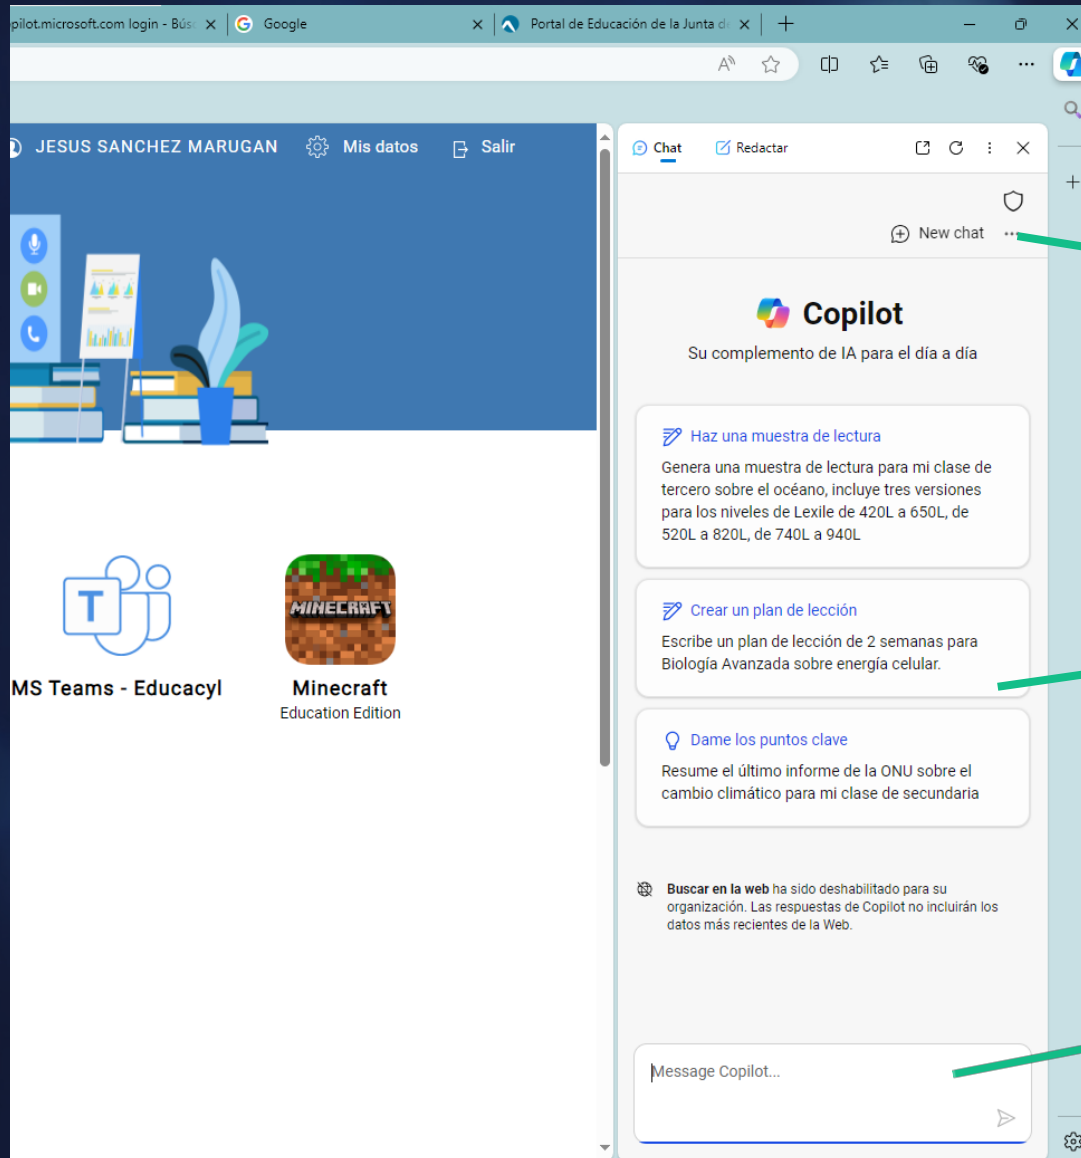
pilot.microsoft.com login - Bús
Google
Portal de Educación de la Junta de

JESUS SANCHEZ MARUGAN
Mis datos
Salir

MS Teams - Educacyl
MINECRAFT
Minecraft
Education Edition

Chat
Redactar

New chat

Copilot
Su complemento de IA para el día a día

Haz una muestra de lectura
Genera una muestra de lectura para mi clase de tercero sobre el océano, incluye tres versiones para los niveles de Lexile de 420L a 650L, de 520L a 820L, de 740L a 940L

Crear un plan de lección
Escribe un plan de lección de 2 semanas para Biología Avanzada sobre energía celular.

Dame los puntos clave
Resume el último informe de la ONU sobre el cambio climático para mi clase de secundaria

Buscar en la web ha sido deshabilitado para su organización. Las respuestas de Copilot no incluirán los datos más recientes de la Web.

Message Copilot...